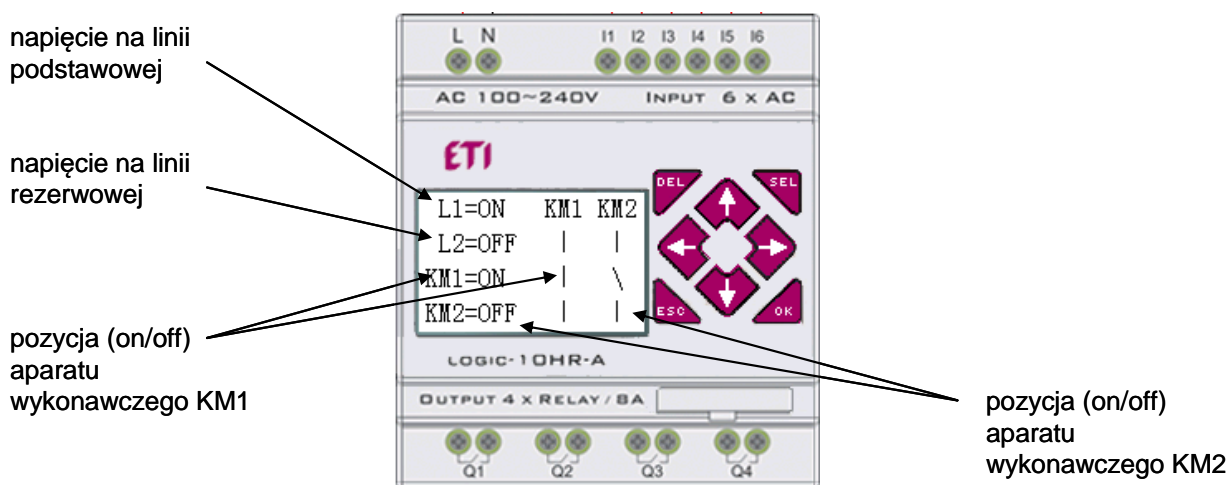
napięcie na linii podstawowej

napięcie na linii rezerwowej

pozycja (on/off) aparatu wykonawczego KM1

L N

I1 I2 I3 I4 I5 I6

AC 100~240V INPUT 6 x AC

ETI

L1=ON KM1 KM2
L2=OFF | |
KM1=ON | \
KM2=OFF | |

DEL SEL ESC OK

LOGIC-10HR-A

OUTPUT 4 x RELAY / 8A

Q1 Q2 Q3 Q4

pozycja (on/off) aparatu wykonawczego KM2